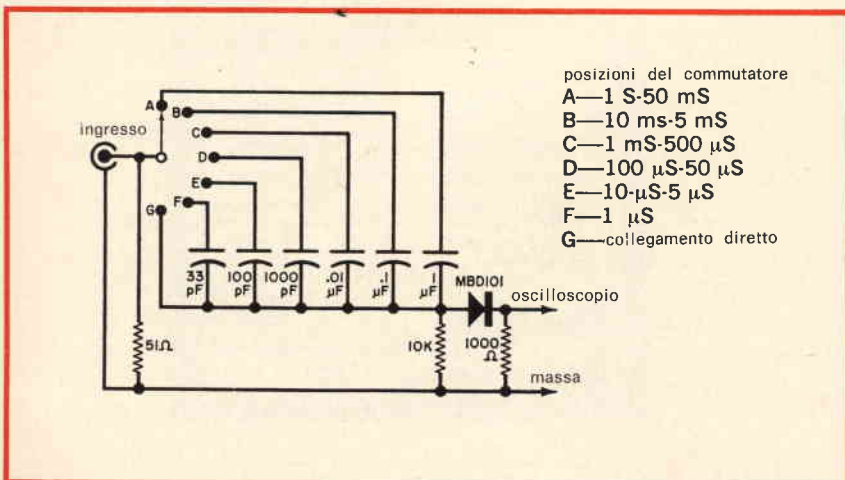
posizioni del commutatore
A—1 S-50 mS
B—10 ms-5 mS
C—1 mS-500 μS
D—100 μS-50 μS
E—10-μS-5 μS
F—1 μS
G—collegamento diretto

ingresso
A
B
C
D
E
F
G
33 pF
100 pF
1000 pF
.01 μF
.1 μF
1 μF
MBD101
oscilloscopio
51Ω
10K
1000 Ω
massa